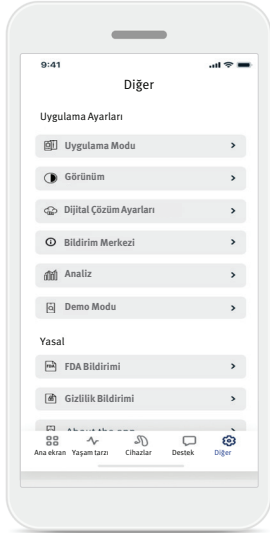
9:41

Diğer

Uygulama Ayarları

Uygulama Modu

Görünüm

Dijital Çözüm Ayarları

Bildirim Merkezi

Analiz

Demo Modu

Yasal

FDA Bildirimi

Gizlilik Bildirimi

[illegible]

Ana ekran Yaşam tarzı Cihazlar Destek Diğer